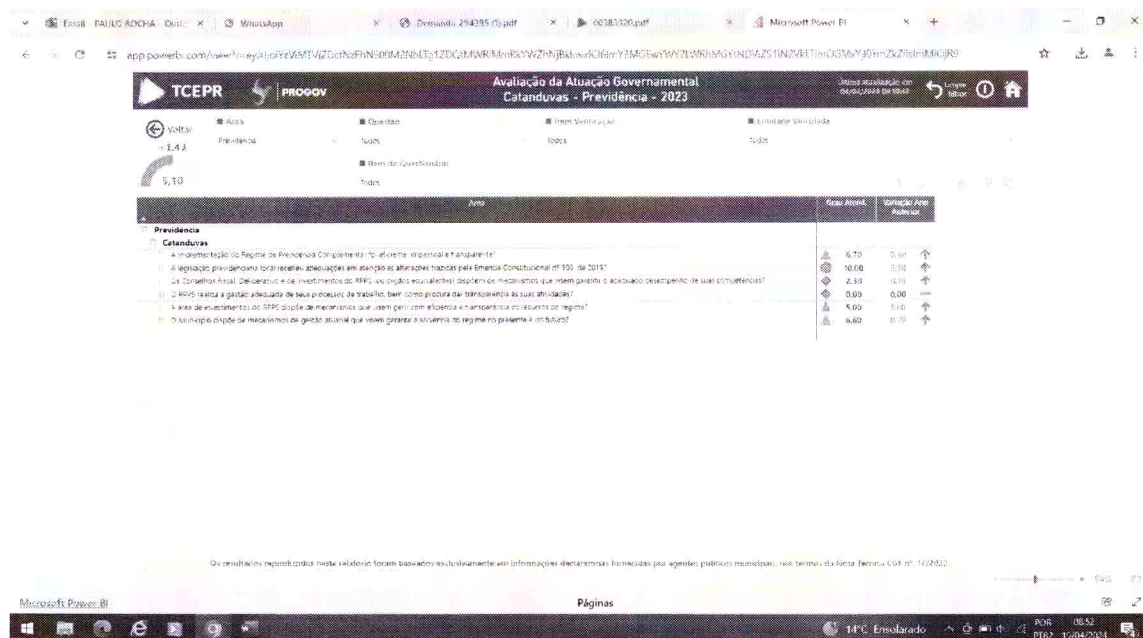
Email - PAULO ROCHA - Outl | WhatsApp | Demanda 294395 (1).pdf | 00383320.pdf | Microsoft Power BI

app.powerbi.com/view?r=eyJrIjoi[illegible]

TCEPR PROGOV

Avaliação da Atuação Governamental
Catanduvas - Previdência - 2023

Última atualização em 04/04/2024 09:10:43

Limpar filtros

Voltar

- 1,43

5,10

Área
Previdência

Questão
Todos

Item Verificação
Todos

Entidade Verificada
Todos

Item do Questionário
Todos

| Área | Grau Atend. | Variação Ano Anterior |
|---|---|---|
| Previdencia | | |
| Catanduvas | | |
| A implementação do Regime de Previdência Complementar foi eficiente, impessoal e transparente? | 6,70 | 0,60 |
| A legislação previdenciária local recebeu adequações em atenção às alterações trazidas pela Emenda Constitucional nº 103, de 2019? | 10,00 | 5,30 |
| Os Conselhos Fiscal, Deliberativo e de investimentos do RPPS (ou órgãos equivalentes) dispõem de mecanismos que visem garantir o adequado desempenho de suas competências? | 2,30 | 0,10 |
| O RPPS realiza a gestão adequada de seus processos de trabalho, bem como procura dar transparência às suas atividades? | 0,00 | 0,00 |
| A área de investimentos do RPPS dispõe de mecanismos que visem gerir com eficiência e transparência os recursos do regime? | 5,00 | 1,60 |
| O Município dispõe de mecanismos de gestão atuarial que visem garantir a solvência do regime no presente e no futuro? | 6,60 | 0,70 |

Os resultados reproduzidos neste relatório foram baseados exclusivamente em informações declaratórias fornecidas por agentes públicos municipais, nos termos da Nota Técnica CGF nº 1/2022.

94%

Microsoft Power BI

Páginas

14°C Ensolarado

POR PTB2 08:52 15/04/2024